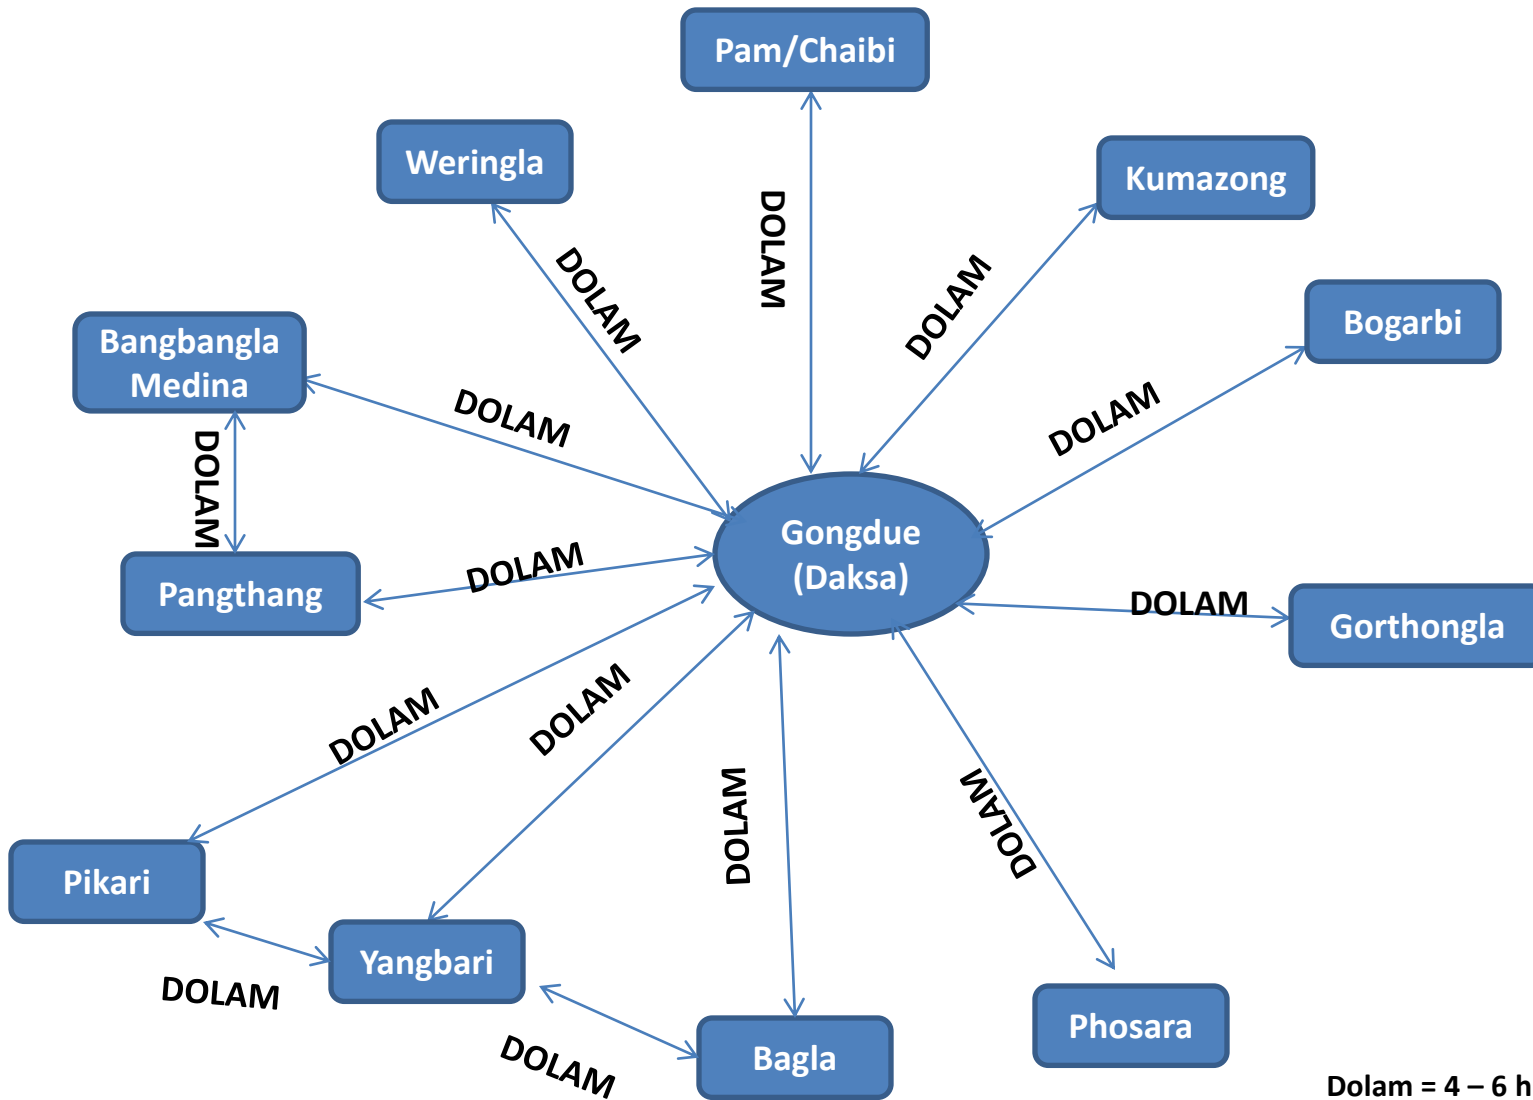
Pam/Chaibi

Weringla

Kumazong

Bogarbi

Bangbangla Medina

DOLAM

DOLAM

DOLAM

DOLAM

DOLAM

DOLAM

Gongdue (Daksa)

Pangthang

DOLAM

DOLAM

Gorthongla

DOLAM

DOLAM

DOLAM

DOLAM

Pikari

Yangbari

DOLAM

DOLAM

Bagla

Phosara

Dolam = 4 – 6 h